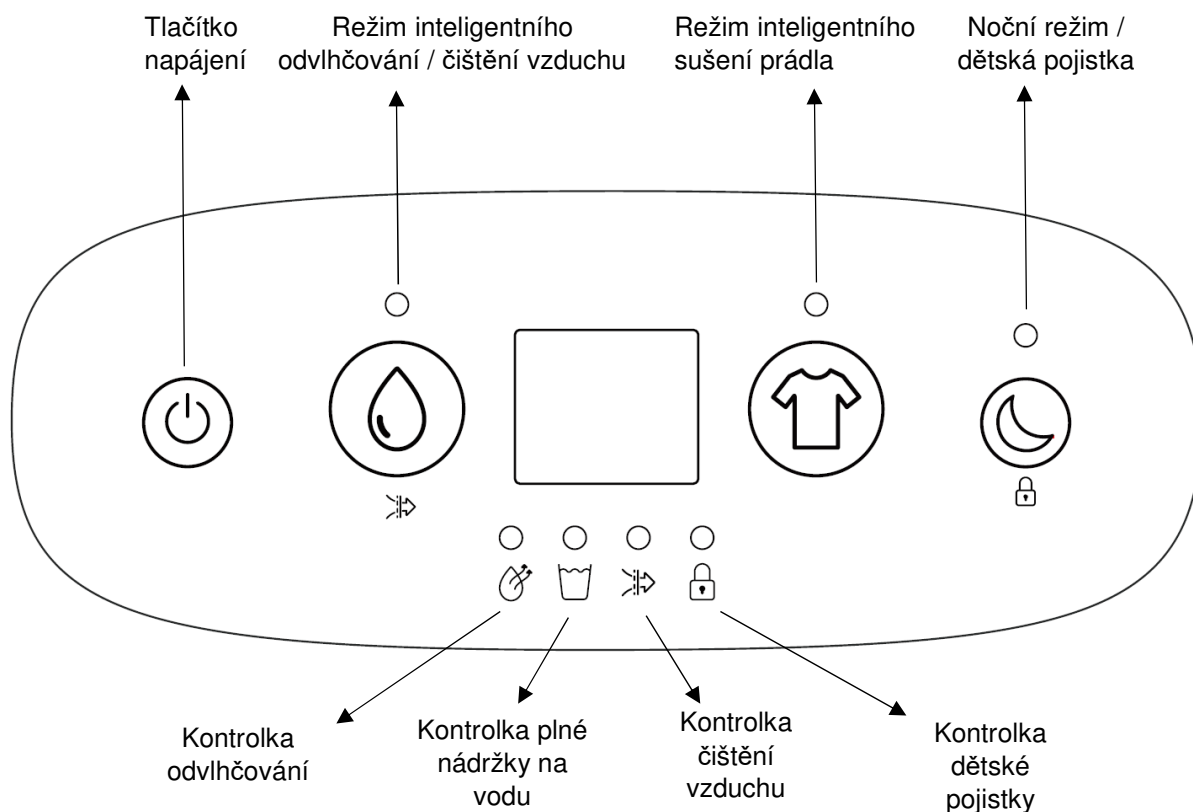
Tlačítko napájení

Režim inteligentního odvlhčování / čištění vzduchu

Režim inteligentního sušení prádla

Noční režim / dětská pojistka

Kontrolka odvlhčování

Kontrolka plné nádržky na vodu

Kontrolka čištění vzduchu

Kontrolka dětské pojistky